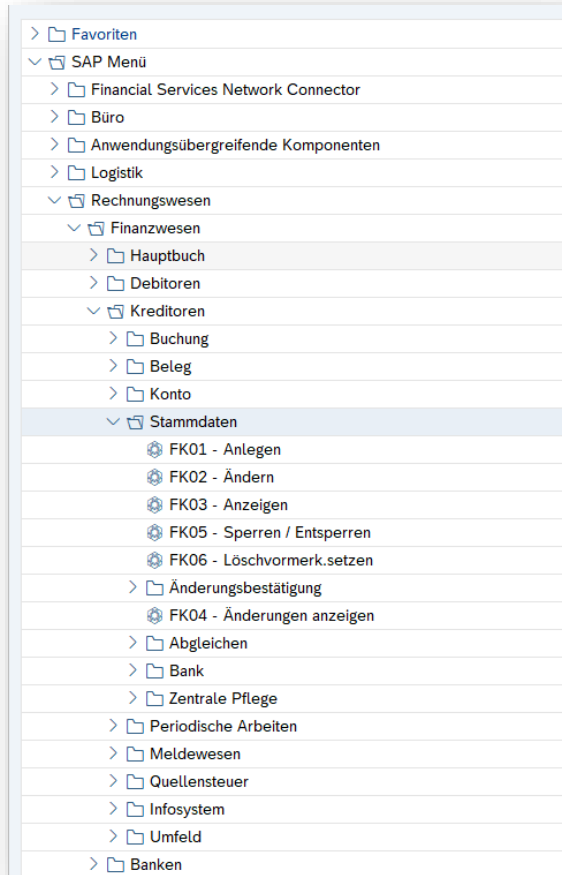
Favoriten
SAP Menü
Financial Services Network Connector
Büro
Anwendungsübergreifende Komponenten
Logistik
Rechnungswesen
Finanzwesen
Hauptbuch
Debitoren
Kreditoren
Buchung
Beleg
Konto
Stammdaten
FK01 - Anlegen
FK02 - Ändern
FK03 - Anzeigen
FK05 - Sperren / Entsperren
FK06 - Löschvormerk.setzen
Änderungsbestätigung
FK04 - Änderungen anzeigen
Abgleichen
Bank
Zentrale Pflege
Periodische Arbeiten
Meldewesen
Quellensteuer
Infosystem
Umfeld
Banken